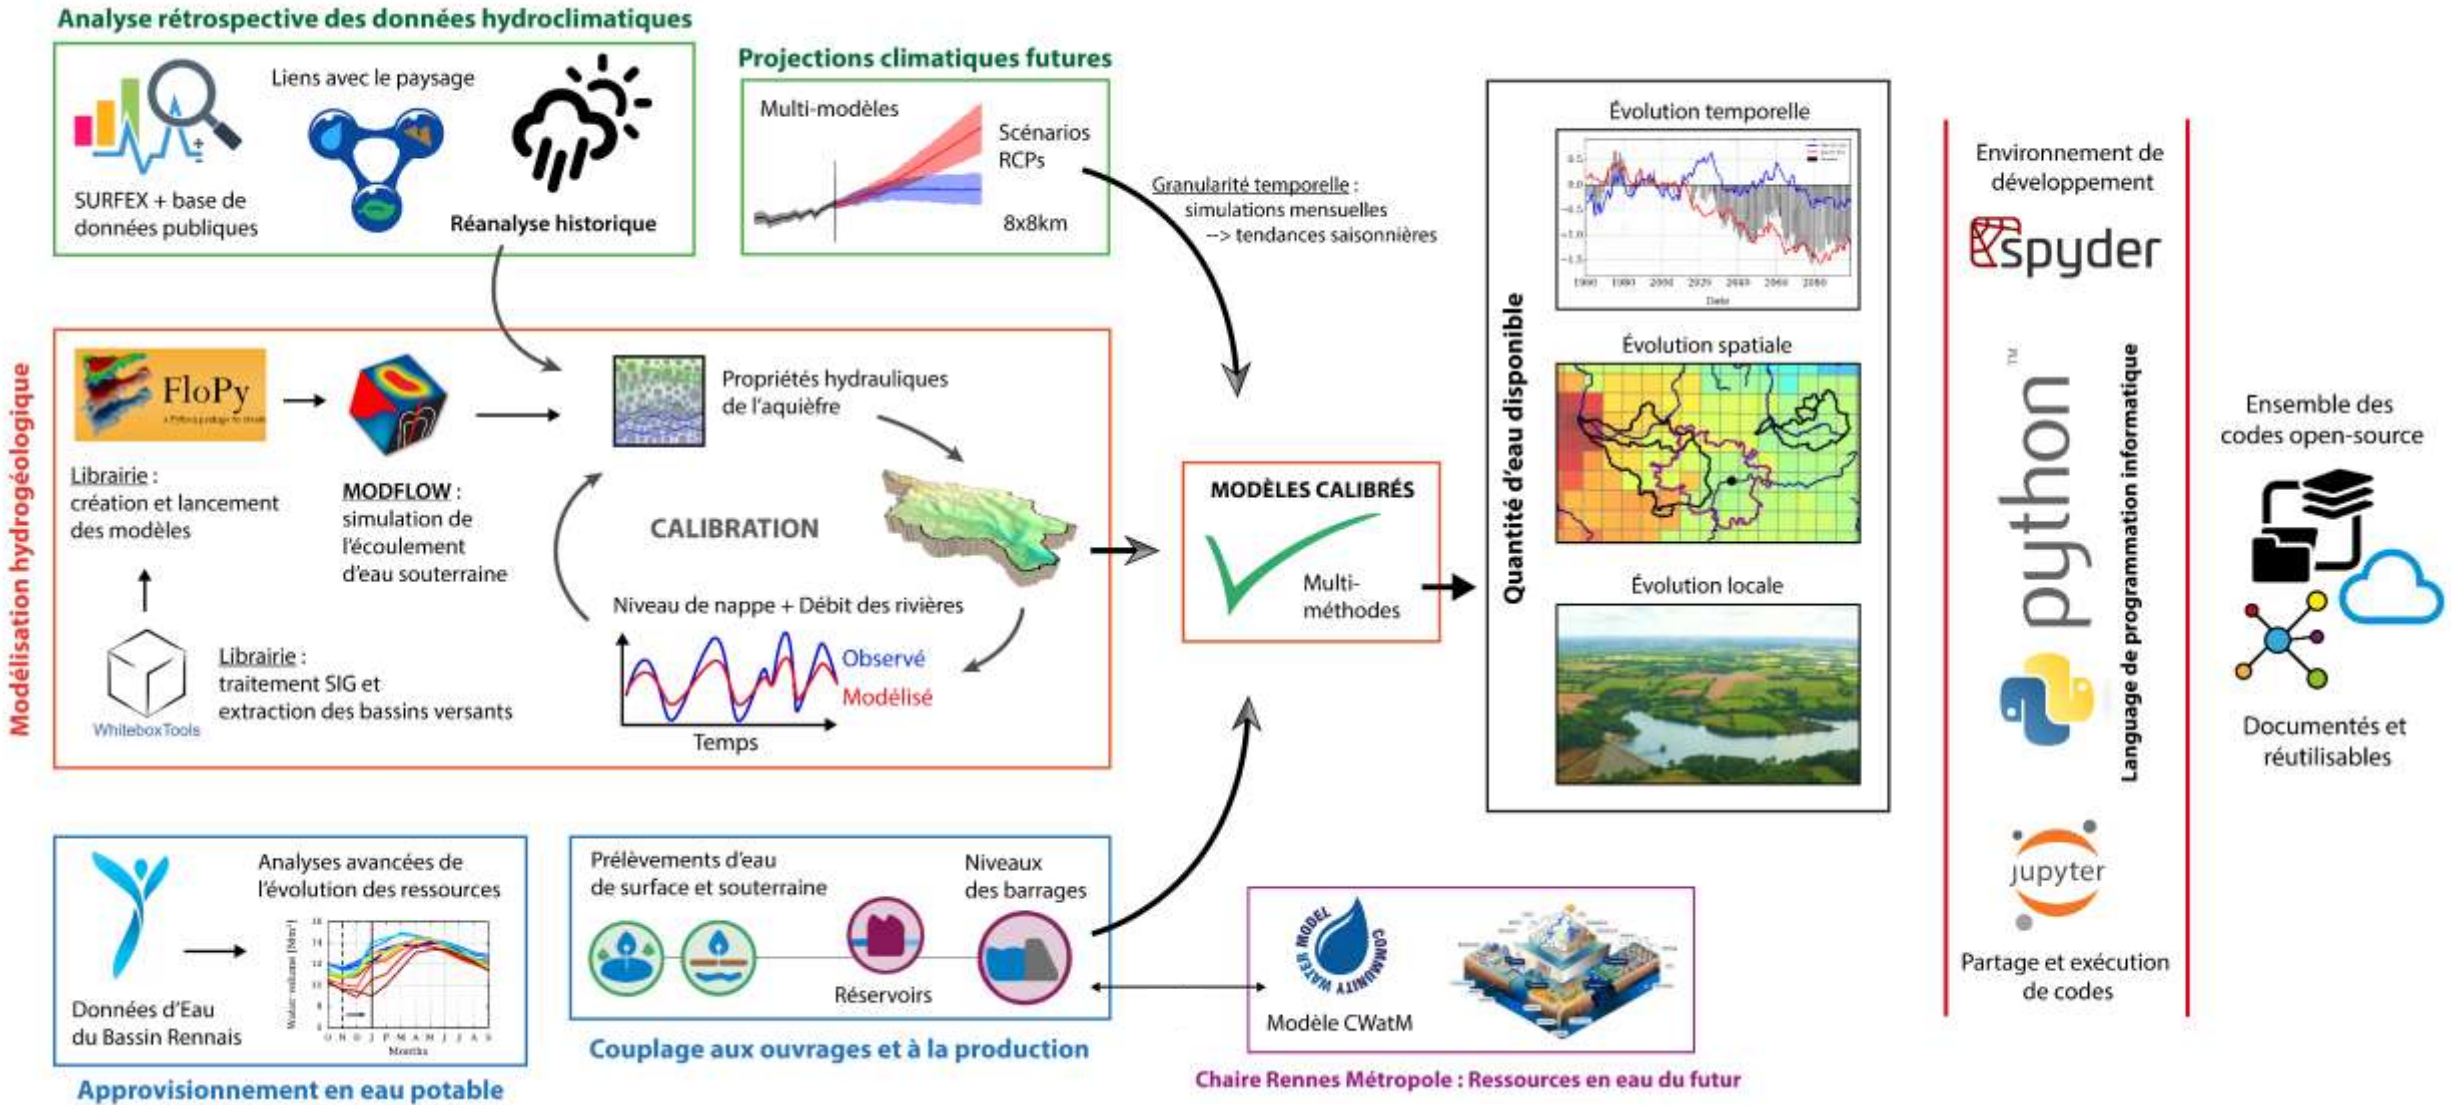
Analyse rétrospective des données hydroclimatiques

Liens avec le paysage

SURFEX + base de données publiques

Réanalyse historique

Projections climatiques futures

Multi-modèles

Scénarios RCPs

8x8km

Granularité temporelle : simulations mensuelles --> tendances saisonnières

Modélisation hydrogéologique

FloPy

Librairie : création et lancement des modèles

MODFLOW : simulation de l'écoulement d'eau souterraine

Propriétés hydrauliques de l'aquiêfre

CALIBRATION

Niveau de nappe + Débit des rivières

Observé

Modélisé

Temps

WhiteboxTools

Librairie : traitement SIG et extraction des bassins versants

MODÈLES CALIBRÉS

Multi-méthodes

Quantité d'eau disponible

Évolution temporelle

Date

Évolution spatiale

Évolution locale

Environnement de développement

spyder

python™

Language de programmation informatique

jupyter

Partage et exécution de codes

Ensemble des codes open-source

Documentés et réutilisables

Données d'Eau du Bassin Rennais

Analyses avancées de l'évolution des ressources

Months

Approvisionnement en eau potable

Prélèvements d'eau de surface et souterraine

Niveaux des barrages

Réservoirs

Couplage aux ouvrages et à la production

COMMUNITY WATER MODEL

Modèle CWatM

Chaire Rennes Métropole : Ressources en eau du futur